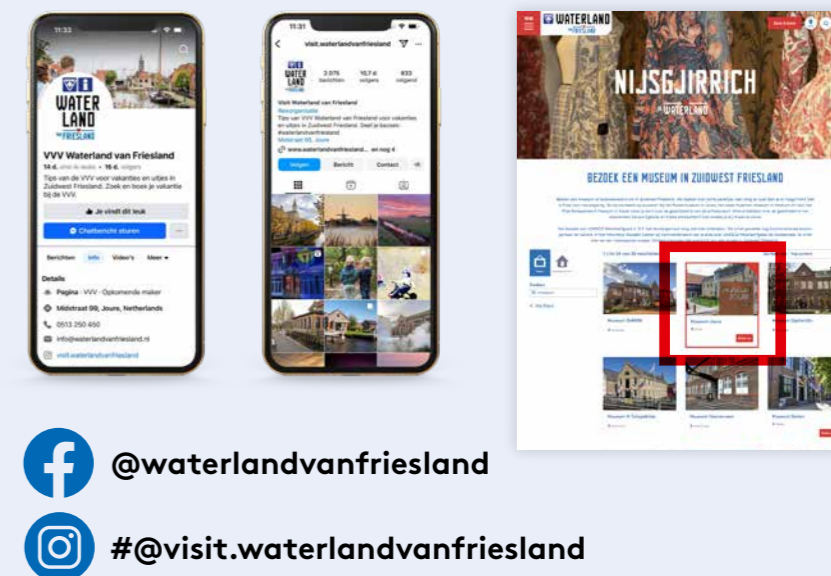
11:33

WATER LAND van FRIESLAND

VVV Waterland van Friesland
14 d. vind-ik-leuks • 16 d. volgers

Tips van de VVV voor vakanties en uitjes in Zuidwest Friesland. Zoek en boek je vakantie bij de VVV.

Je vindt dit leuk

Chatbericht sturen

Berichten Info Video's Meer

Details

Pagina · VVV · Opkomende maker

Midstraat 99, Joure, Netherlands

0513 250 450

info@waterlandvanfriesland.nl

visit.waterlandvanfriesland

11:31

visit.waterlandvanfriesland

WATER LAND

3.075 berichten 10,7 d volgers 833 volgend

Visit Waterland van Friesland
Reisorganisatie
Tips van de VVV Waterland van Friesland voor vakanties en uitjes in Zuidwest Friesland. Deel je bezoek: #waterlandvanfriesland
Midstraat 99, Joure

www.waterlandvanfriesland... en nog 4

Volgen Bericht Contact

WATERLAND van FRIESLAND

NIJSGJIRRICH
WATERLAND

BEZOEK EEN MUSEUM IN ZUIDWEST FRIESLAND

Museum Joure

@waterlandvanfriesland

#@visit.waterlandvanfriesland